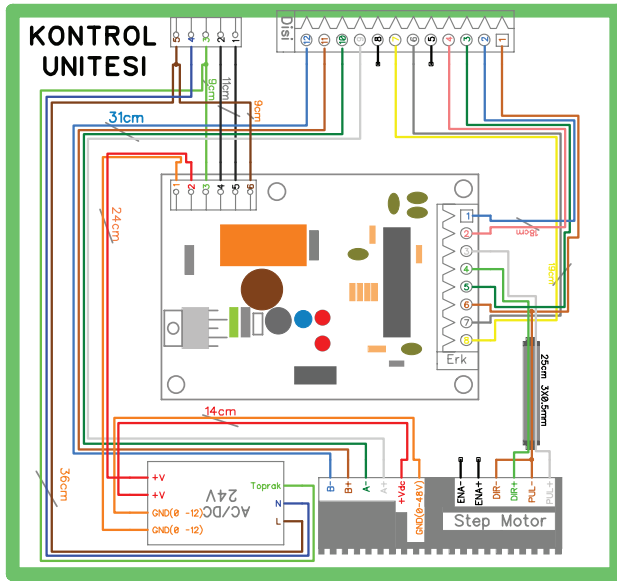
KONTROL UNITESI

Dişi

12 11 10 9 8 7 6 5 4 3 2 1

5 4 3 2 1

9cm 11cm 9cm

31cm

24cm

1 2 13 4 5 6

1 2 3 4 5 6 7 8

16cm

19cm

Erk

25cm 3X0.5mm

14cm

36cm

+V
+V
GND(⊕ -12)
GND(⊕ -12)

AC/DC 24V

Toprak
N
L

B- B+ A- A+

+Vdc GND(0-48V)

ENA- ENA+ DIR- DIR+ PUL- PUL+

Step Motor